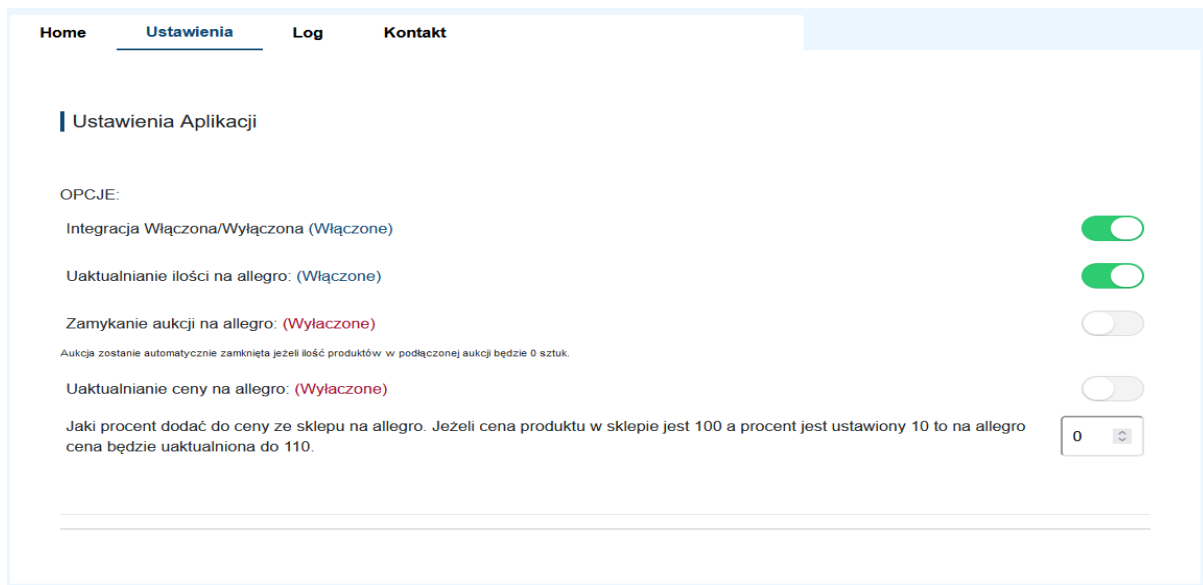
Home Ustawienia Log Kontakt

Ustawienia Aplikacji

OPCJE:

Integracja Włączona/Wyłączona (Włączone)

Uaktualnianie ilości na allegro: (Włączone)

Zamykanie aukcji na allegro: (Wyłaczone)

Aukcja zostanie automatycznie zamknięta jeżeli ilość produktów w podłączonej aukcji będzie 0 sztuk.

Uaktualnianie ceny na allegro: (Wyłaczone)

Jaki procent dodać do ceny ze sklepu na allegro. Jeżeli cena produktu w sklepie jest 100 a procent jest ustawiony 10 to na allegro cena będzie uaktualniona do 110.

0